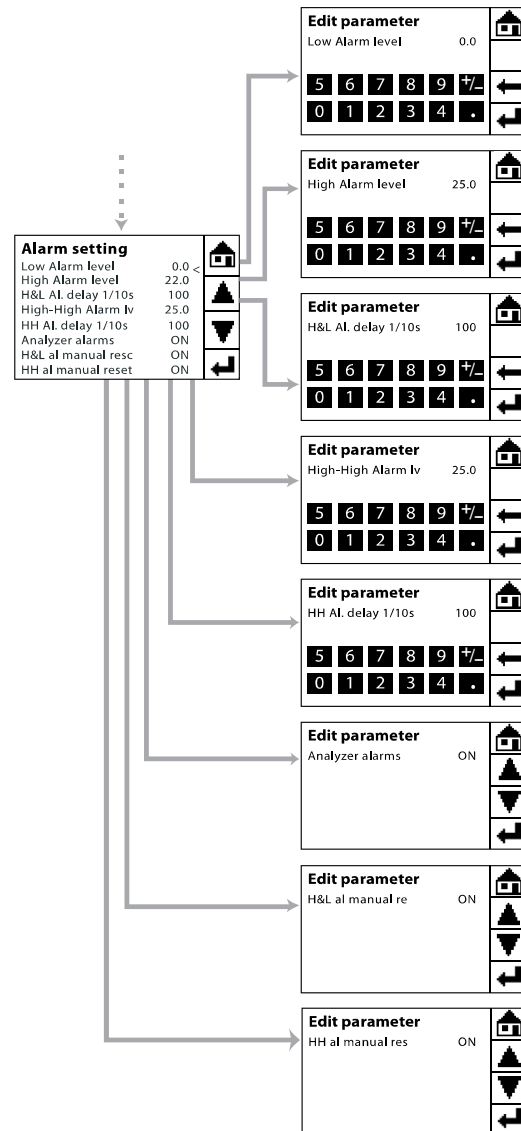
Alarm setting
Low Alarm level 0.0 <
High Alarm level 22.0
H&L Al. delay 1/10s 100
High-High Alarm lv 25.0
HH Al. delay 1/10s 100
Analyzer alarms ON
H&L al manual resc ON
HH al manual reset ON

Edit parameter
Low Alarm level 0.0
5 6 7 8 9 +/_
0 1 2 3 4 .

Edit parameter
High Alarm level 25.0
5 6 7 8 9 +/_
0 1 2 3 4 .

Edit parameter
H&L Al. delay 1/10s 100
5 6 7 8 9 +/_
0 1 2 3 4 .

Edit parameter
High-High Alarm lv 25.0
5 6 7 8 9 +/_
0 1 2 3 4 .

Edit parameter
HH Al. delay 1/10s 100
5 6 7 8 9 +/_
0 1 2 3 4 .

Edit parameter
Analyzer alarms ON

Edit parameter
H&L al manual re ON

Edit parameter
HH al manual res ON